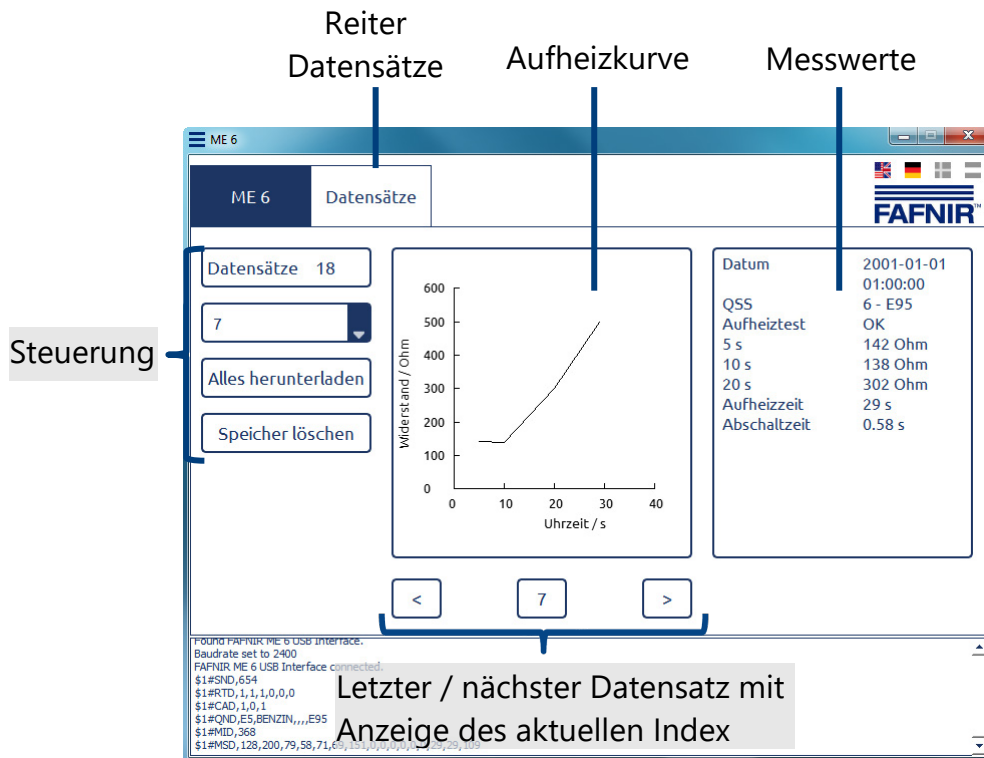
Reiter Datensätze

Aufheizkurve

Messwerte

ME 6

ME 6

Datensätze

FAFNIR

Steuerung

Datensätze 18

7

Alles herunterladen

Speicher löschen

| Datum | 2001-01-01 01:00:00 |
|---|---|
| QSS | 6 - E95 |
| Aufheiztest | OK |
| 5 s | 142 Ohm |
| 10 s | 138 Ohm |
| 20 s | 302 Ohm |
| Aufheizzeit | 29 s |
| Abschaltzeit | 0.58 s |

600
500
400
300
200
100
0
Widerstand / Ohm
0 10 20 30 40
Uhrzeit / s

<

7

>

Found FAFNIR ME 6 USB Interface.
Baudrate set to 2400
FAFNIR ME 6 USB Interface connected.
$1#SND,654
$1#RTD,1,1,1,0,0,0
$1#CAD,1,0,1
$1#QND,E5,BENZIN,,,,E95
$1#MID,368
$1#MSD,128,200,79,58,71,69,151,0,0,0,0,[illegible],29,29,109

Letzter / nächster Datensatz mit Anzeige des aktuellen Index